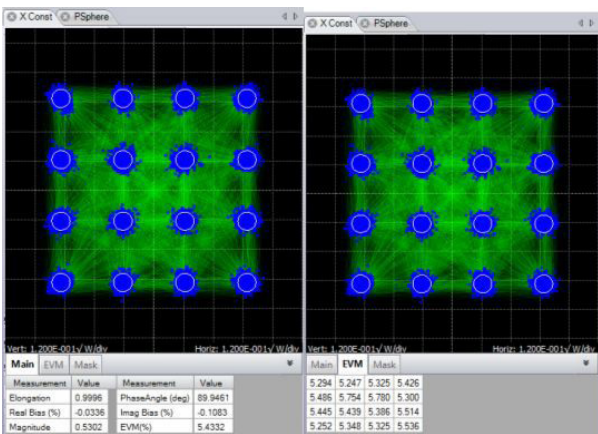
X Const PSphere

Vert: 1.200E-001√ W/div Horiz: 1.200E-001√ W/div

Main EVM Mask

| Measurement | Value | Measurement | Value |
|---|---|---|---|
| Elongation | 0.9996 | PhaseAngle (deg) | 89.9461 |
| Real Bias (%) | -0.0336 | Imag Bias (%) | -0.1083 |
| Magnitude | 0.5302 | EVM(%) | 5.4332 |

X Const PSphere

Vert: 1.200E-001√ W/div Horiz: 1.200E-001√ W/div

Main EVM Mask

| 5.294 | 5.247 | 5.325 | 5.426 |
|---|---|---|---|
| 5.486 | 5.754 | 5.780 | 5.300 |
| 5.445 | 5.439 | 5.386 | 5.514 |
| 5.252 | 5.348 | 5.325 | 5.536 |